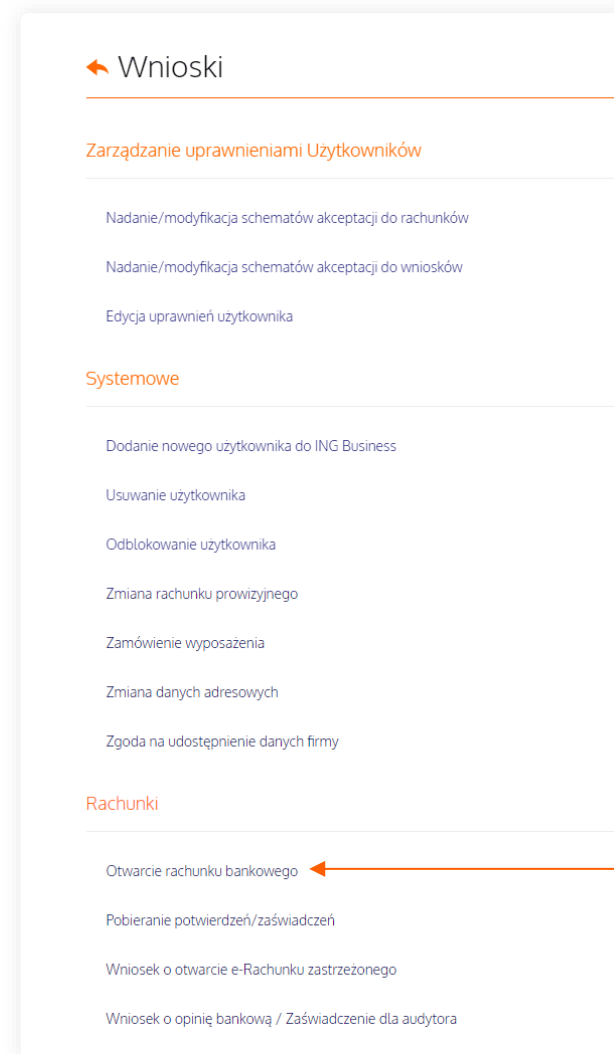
Wnioski

Zarządzanie uprawnieniami Użytkowników

Nadanie/modyfikacja schematów akceptacji do rachunków

Nadanie/modyfikacja schematów akceptacji do wniosków

Edycja uprawnień użytkownika

Systemowe

Dodanie nowego użytkownika do ING Business

Usuwanie użytkownika

Odblokowanie użytkownika

Zmiana rachunku prowizyjnego

Zamówienie wyposażenia

Zmiana danych adresowych

Zgoda na udostępnienie danych firmy

Rachunki

Otwarcie rachunku bankowego

Pobieranie potwierdzeń/zaświadczeń

Wniosek o otwarcie e-Rachunku zastrzeżonego

Wniosek o opinię bankową / Zaświadczenie dla audytora